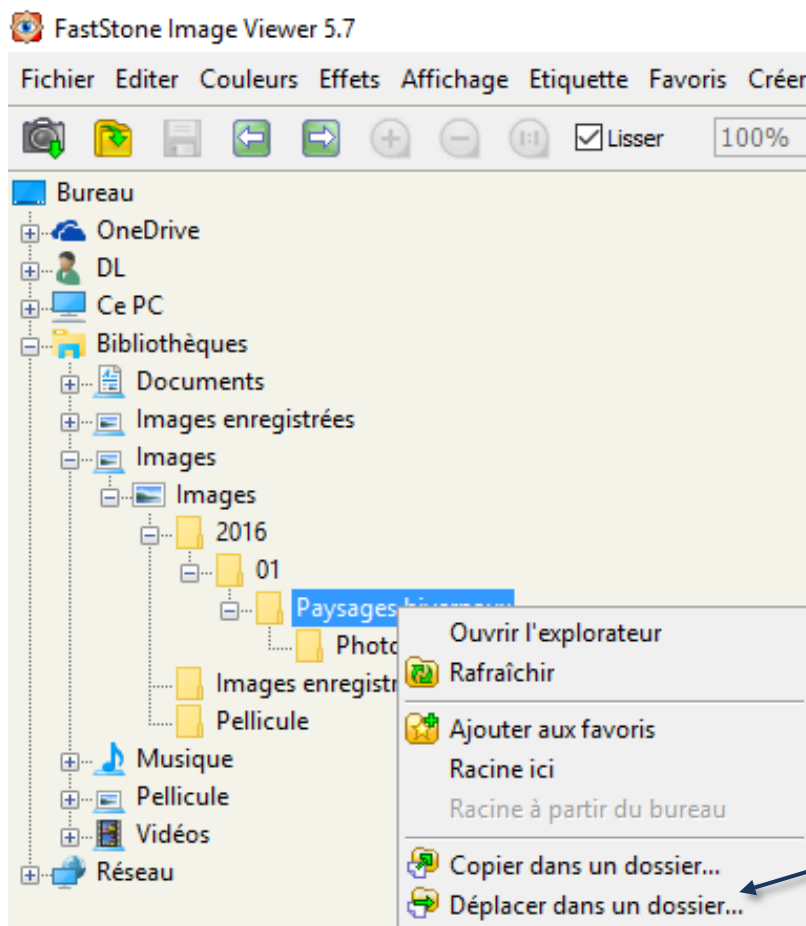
FastStone Image Viewer 5.7

Fichier Editer Couleurs Effets Affichage Etiquette Favoris Créer

Lisser 100%

Bureau
OneDrive
DL
Ce PC
Bibliothèques
Documents
Images enregistrées
Images
Images
2016
01
Paysages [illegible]
Photo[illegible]
Images enregistr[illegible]
Pellicule
Musique
Pellicule
Vidéos
Réseau

Ouvrir l'explorateur
Rafraîchir
Ajouter aux favoris
Racine ici
Racine à partir du bureau
Copier dans un dossier...
Déplacer dans un dossier...